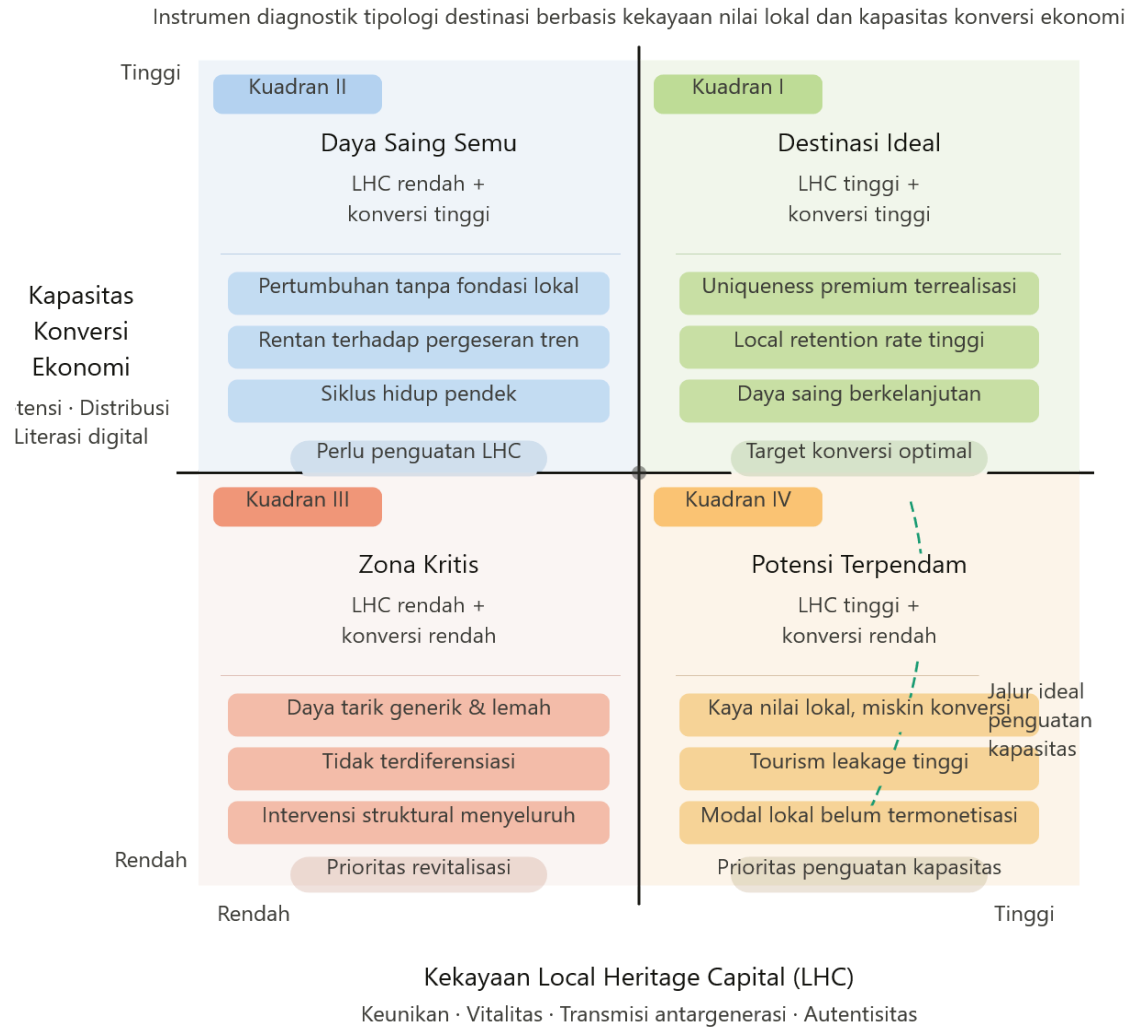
Instrumen diagnostik tipologi destinasi berbasis kekayaan nilai lokal dan kapasitas konversi ekonomi

Tinggi

Kuadran II

Daya Saing Semu

LHC rendah + konversi tinggi

Pertumbuhan tanpa fondasi lokal

Rentan terhadap pergeseran tren

Siklus hidup pendek

Perlu penguatan LHC

Kuadran I

Destinasi Ideal

LHC tinggi + konversi tinggi

Uniqueness premium terrealisasi

Local retention rate tinggi

Daya saing berkelanjutan

Target konversi optimal

Kapasitas Konversi Ekonomi

tensi · Distribusi Literasi digital

Kuadran III

Zona Kritis

LHC rendah + konversi rendah

Daya tarik generik & lemah

Tidak terdiferensiasi

Intervensi struktural menyeluruh

Prioritas revitalisasi

Kuadran IV

Potensi Terpendam

LHC tinggi + konversi rendah

Jalur ideal penguatan kapasitas

Kaya nilai lokal, miskin konversi

Tourism leakage tinggi

Modal lokal belum termonetisasi

Prioritas penguatan kapasitas

Rendah

Rendah

Tinggi

Kekayaan Local Heritage Capital (LHC)

Keunikan · Vitalitas · Transmisi antargenerasi · Autentisitas